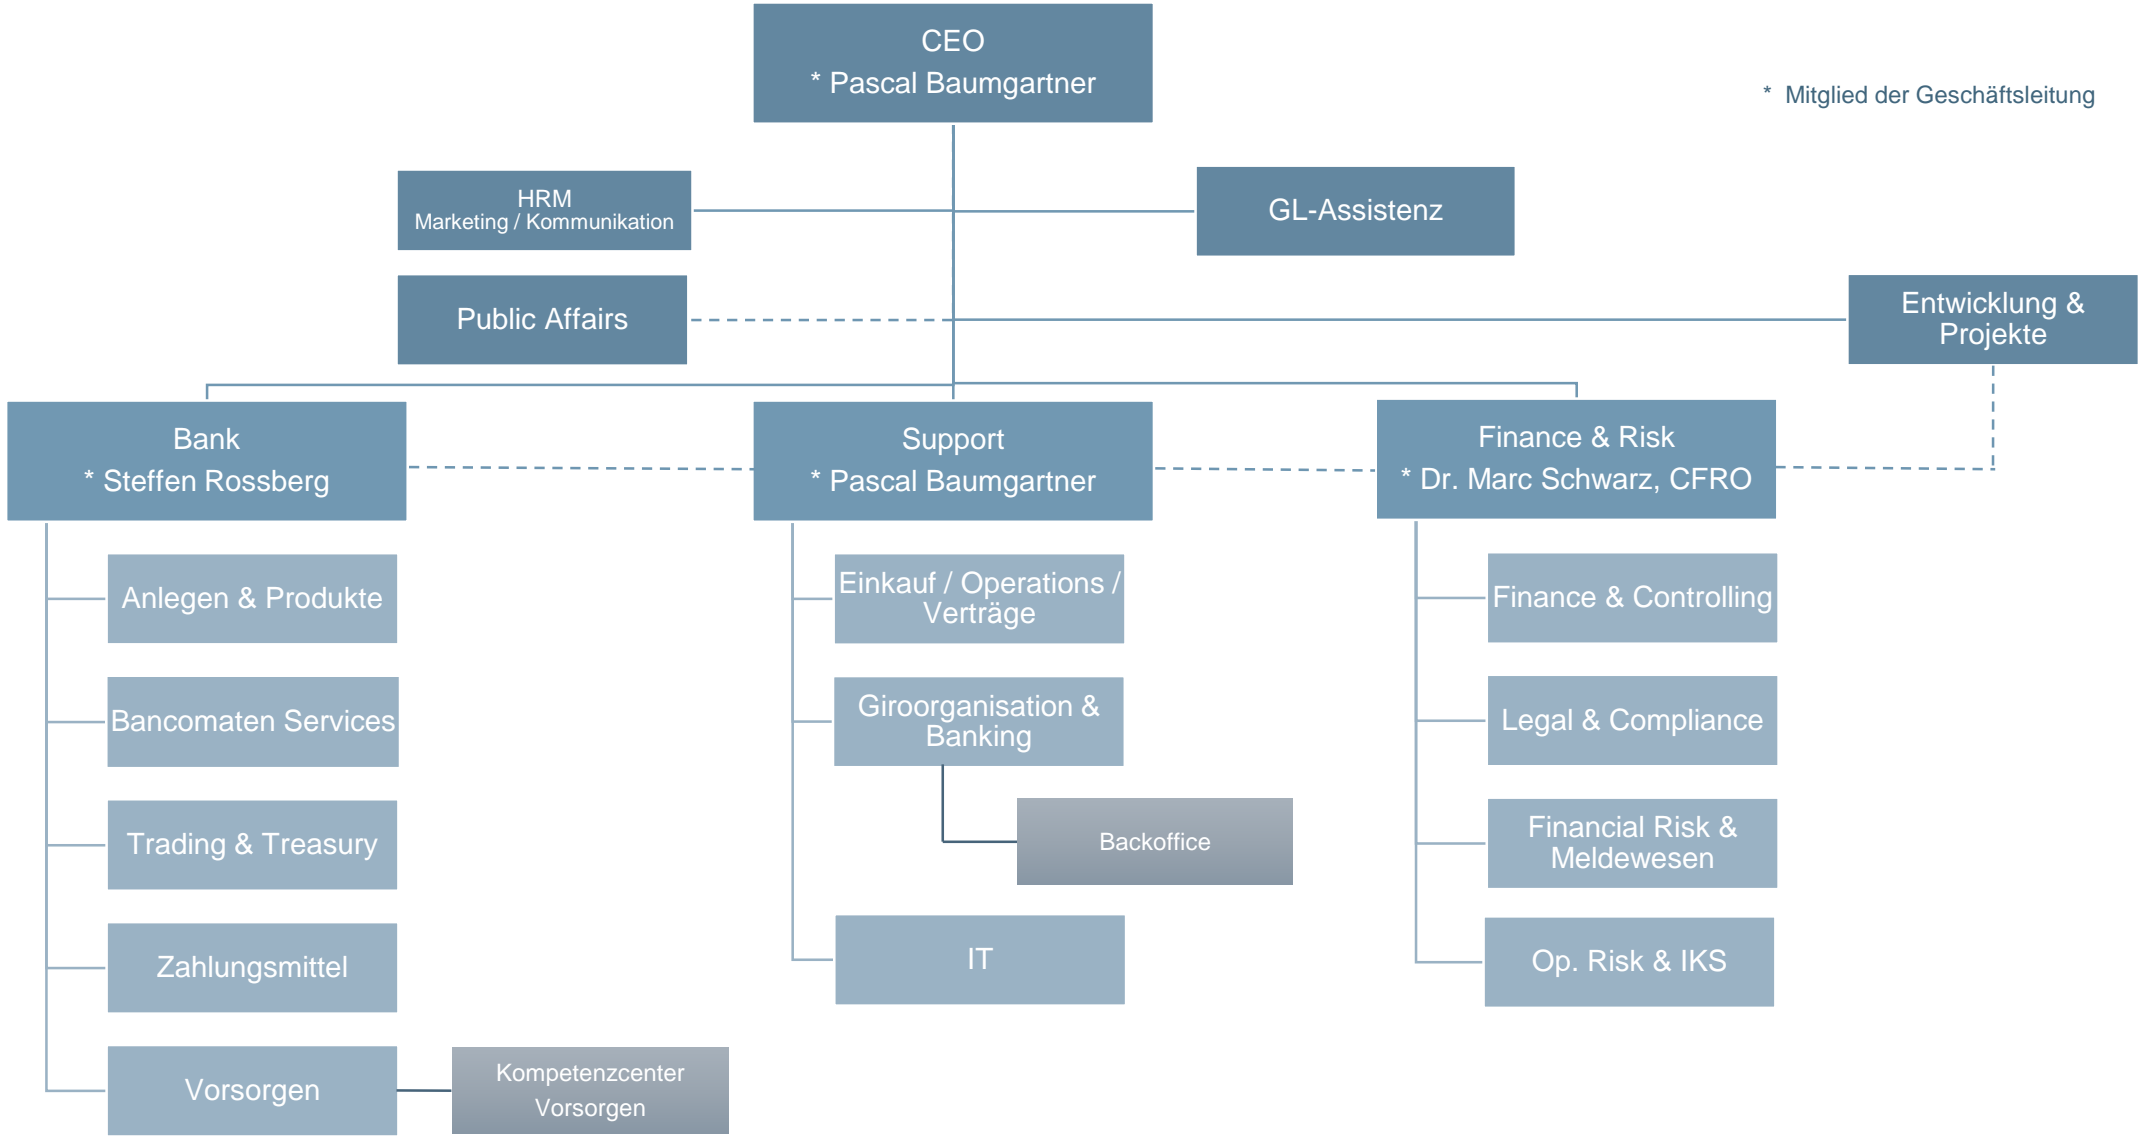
CEO
* Pascal Baumgartner

* Mitglied der Geschäftsleitung

HRM
Marketing / Kommunikation

GL-Assistenz

Public Affairs

Entwicklung & Projekte

Bank
* Steffen Rossberg

Support
* Pascal Baumgartner

Finance & Risk
* Dr. Marc Schwarz, CFRO

Anlegen & Produkte

Bancomaten Services

Trading & Treasury

Zahlungsmittel

Vorsorgen

Kompetenzcenter Vorsorgen

Einkauf / Operations / Verträge

Giroorganisation & Banking

Backoffice

IT

Finance & Controlling

Legal & Compliance

Financial Risk & Meldewesen

Op. Risk & IKS